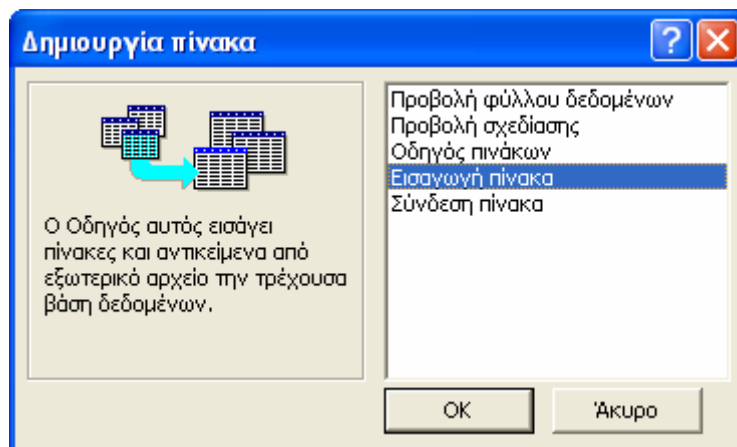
Δημιουργία πίνακα

?

Ο Οδηγός αυτός εισάγει πίνακες και αντικείμενα από εξωτερικό αρχείο την τρέχουσα βάση δεδομένων.

Προβολή φύλλου δεδομένων
Προβολή σχεδίασης
Οδηγός πινάκων
Εισαγωγή πίνακα
Σύνδεση πίνακα

OK

Άκυρο